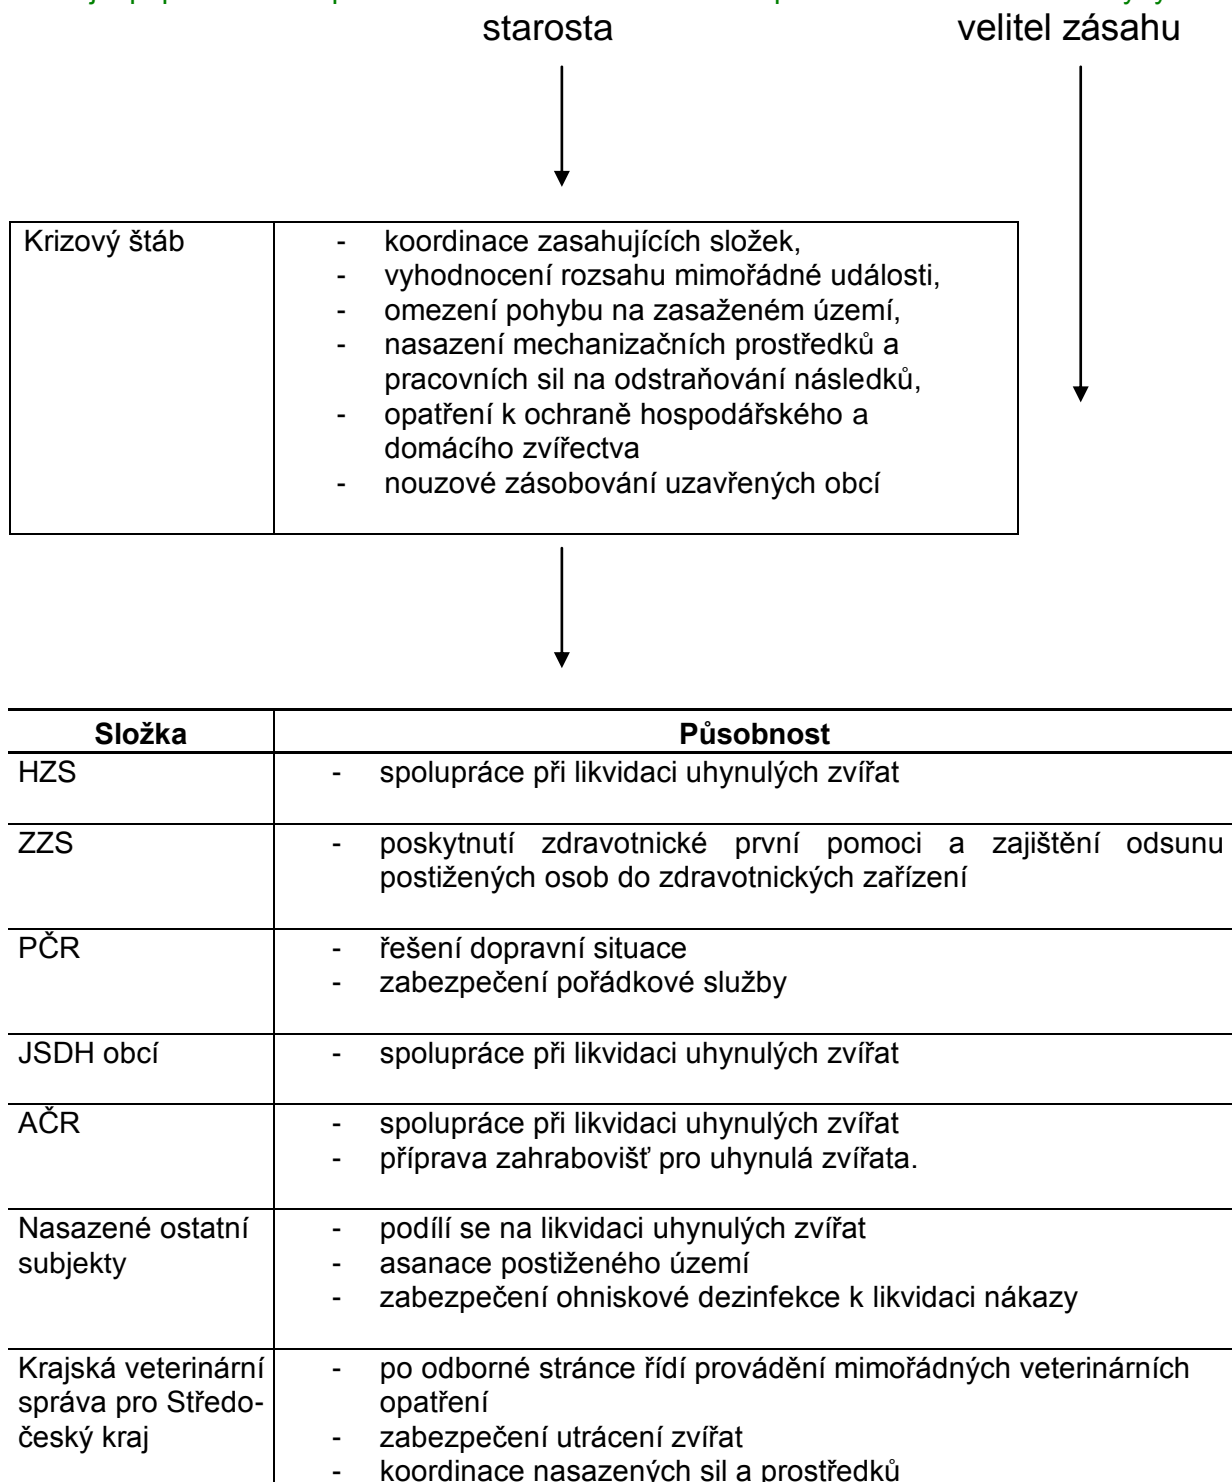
starosta

velitel zásahu

| Krizový štáb | - koordinace zasahujících složek,<br>- vyhodnocení rozsahu mimořádné události,<br>- omezení pohybu na zasaženém území,<br>- nasazení mechanizačních prostředků a pracovních sil na odstraňování následků,<br>- opatření k ochraně hospodářského a domácího zvířectva<br>- nouzové zásobování uzavřených obcí |
|---|---|

| Složka | Působnost |
|---|---|
| HZS | - spolupráce při likvidaci uhynulých zvířat |
| ZZS | - poskytnutí zdravotnické první pomoci a zajištění odsunu postižených osob do zdravotnických zařízení |
| PČR | - řešení dopravní situace<br>- zabezpečení pořádkové služby |
| JSDH obcí | - spolupráce při likvidaci uhynulých zvířat |
| AČR | - spolupráce při likvidaci uhynulých zvířat<br>- příprava zahrabovišť pro uhynulá zvířata. |
| Nasazené ostatní subjekty | - podílí se na likvidaci uhynulých zvířat<br>- asanace postiženého území<br>- zabezpečení ohniskové dezinfekce k likvidaci nákazy |
| Krajská veterinární správa pro Středočeský kraj | - po odborné stránce řídí provádění mimořádných veterinárních opatření<br>- zabezpečení utrácení zvířat<br>- koordinace nasazených sil a prostředků |